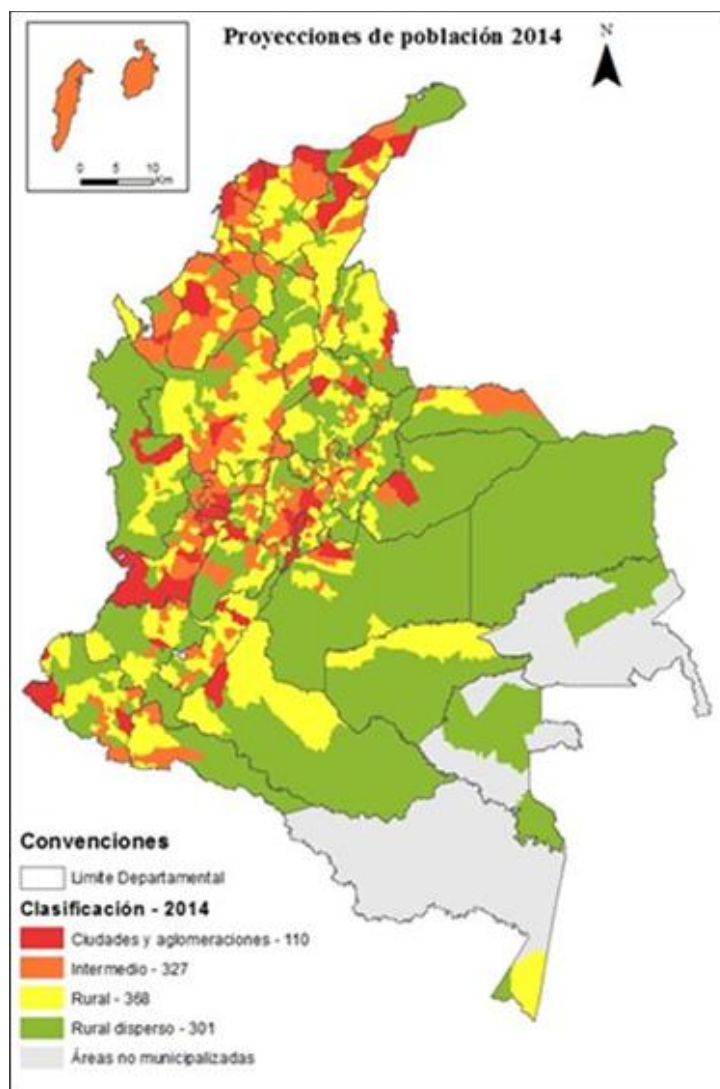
Proyecciones de población 2014

N

0 5 10 Km

Convenciones

Limite Departamental

Clasificación - 2014

Ciudades y aglomeraciones - 110

Intermedio - 327

Rural - 368

Rural disperso - 301

Áreas no municipalizadas